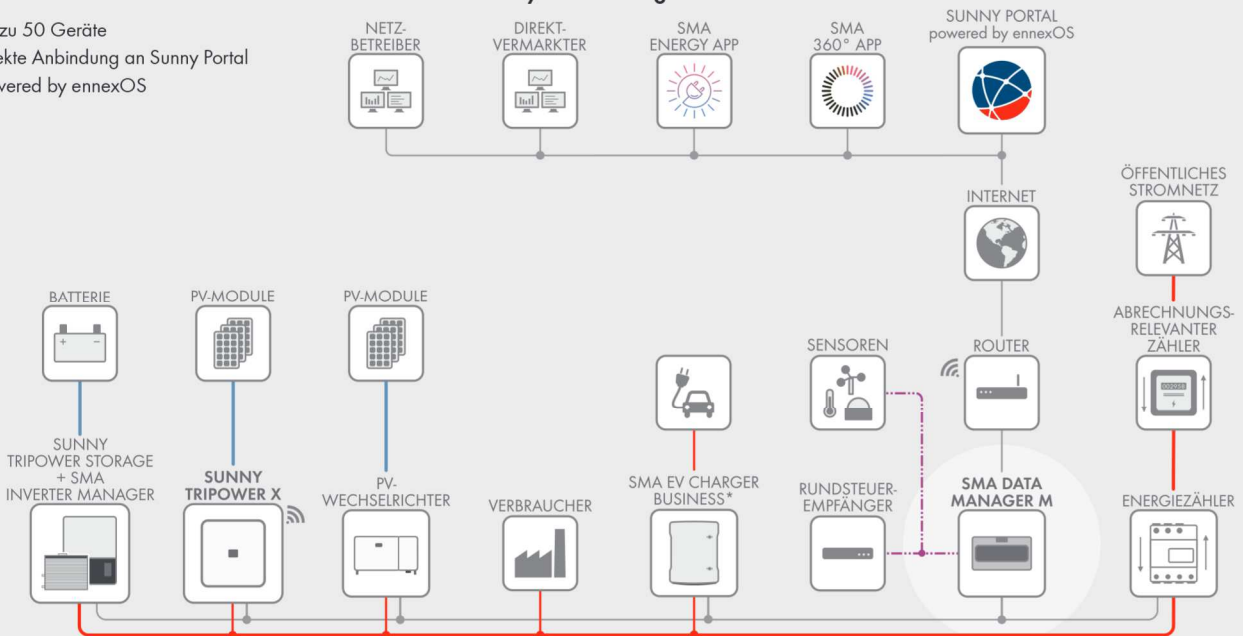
zu 50 Geräte
ekte Anbindung an Sunny Portal
vered by ennexOS

NETZ-BETREIBER

DIREKT-VERMARKTER

SMA ENERGY APP

SMA 360° APP

SUNNY PORTAL powered by ennexOS

INTERNET

ÖFFENTLICHES STROMNETZ

BATTERIE

PV-MODULE

PV-MODULE

SENSOREN

ROUTER

ABRECHNUNGS-RELEVANTER ZÄHLER

SUNNY TRIPOWER STORAGE + SMA INVERTER MANAGER

SUNNY TRIPOWER X

PV-WECHSELRICHTER

VERBRAUCHER

SMA EV CHARGER BUSINESS*

RUNDSTEUER-EMPFÄNGER

SMA DATA MANAGER M

ENERGIEZÄHLER